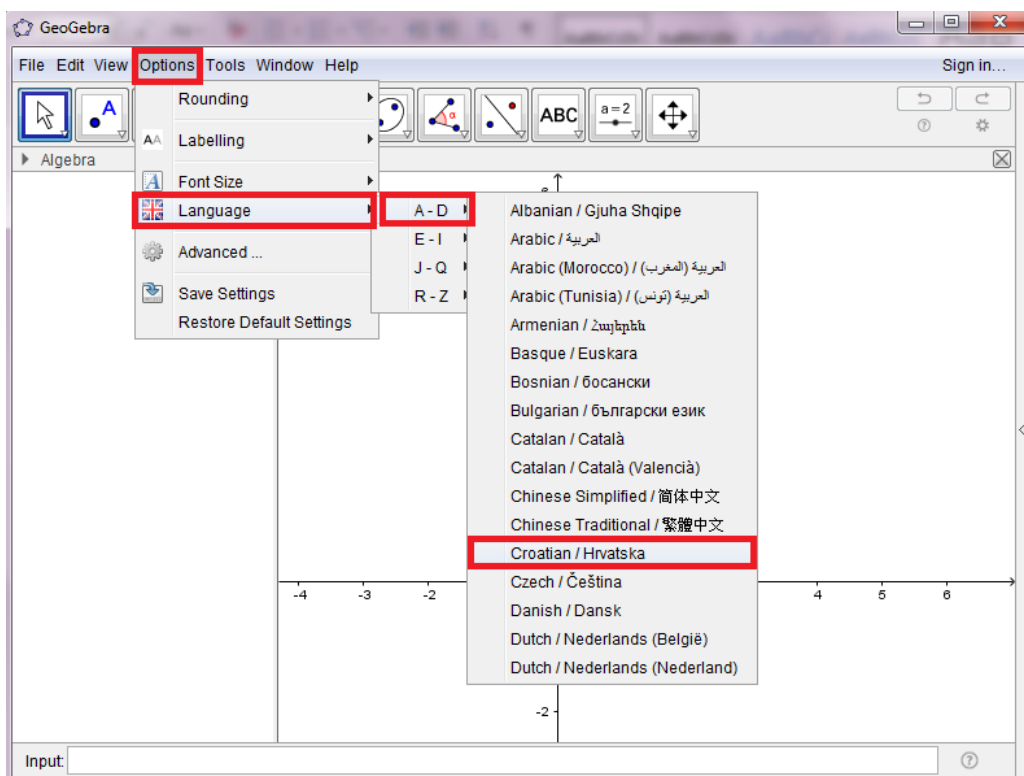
GeoGebra

File Edit View Options Tools Window Help Sign in...

ABC
a = 2

Algebra

Rounding
Labelling
Font Size
Language
Advanced ...
Save Settings
Restore Default Settings

A - D
E - I
J - Q
R - Z

Albanian / Gjuha Shqipe
Arabic / العربية
Arabic (Morocco) / (العربية (المغرب
Arabic (Tunisia) / (العربية (تونس
Armenian / Հայերեն
Basque / Euskara
Bosnian / босански
Bulgarian / български език
Catalan / Català
Catalan / Català (Valencià)
Chinese Simplified / 简体中文
Chinese Traditional / 繁體中文
Croatian / Hrvatska
Czech / Čeština
Danish / Dansk
Dutch / Nederlands (België)
Dutch / Nederlands (Nederland)

-4 -3 -2 4 5 6
-2

Input: